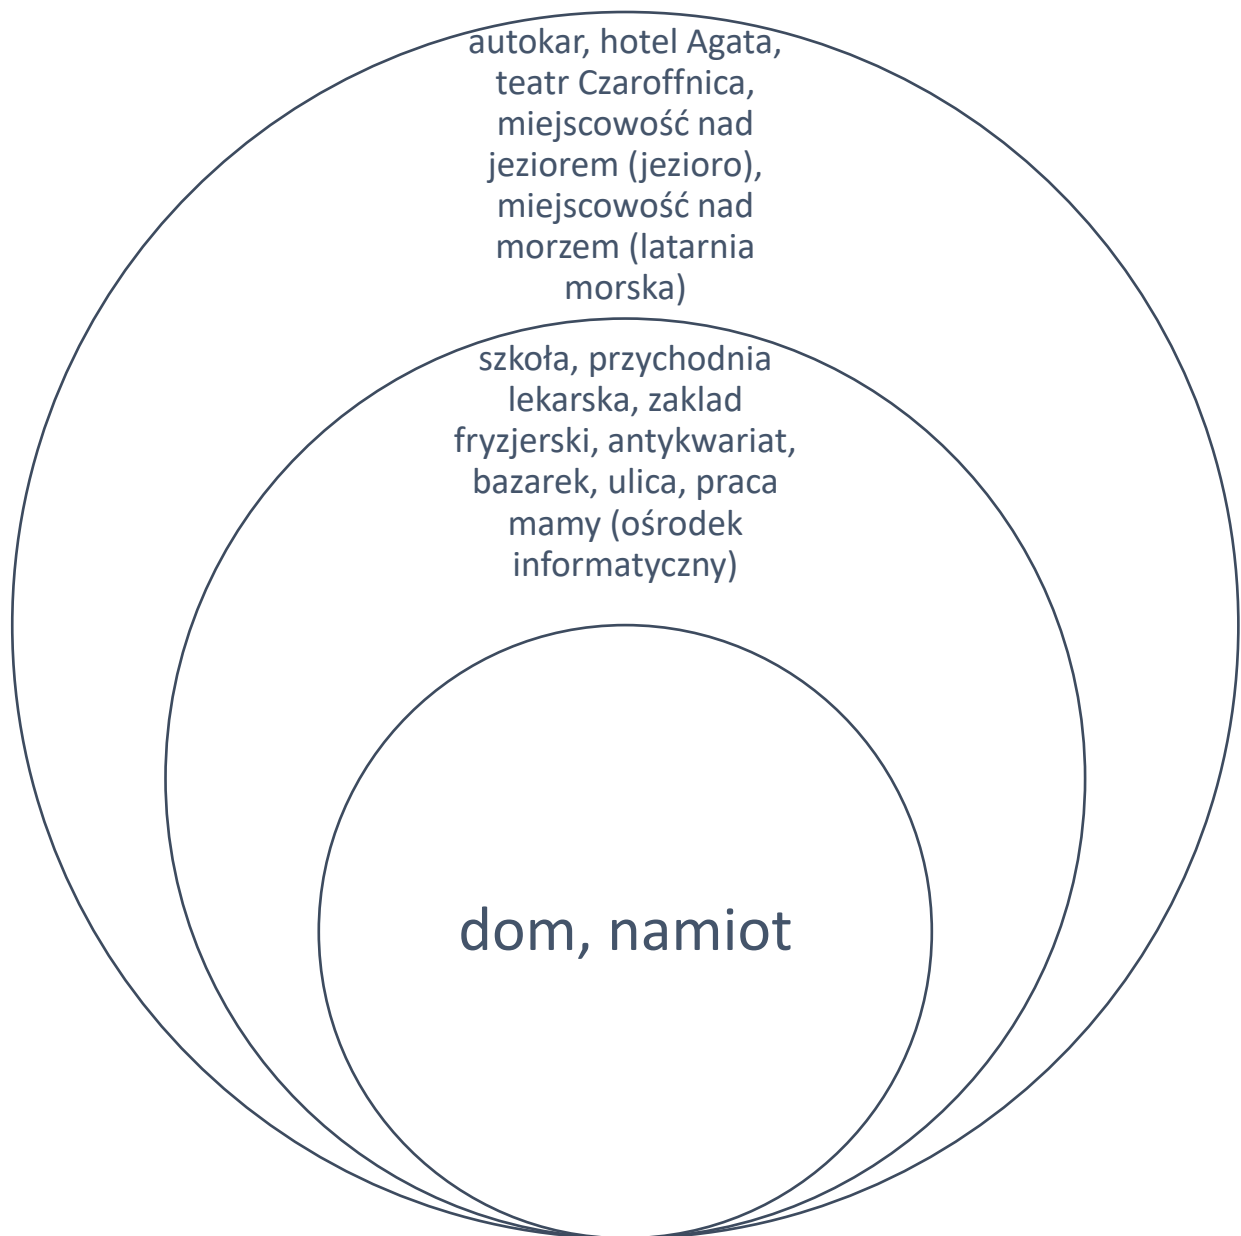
autokar, hotel Agata, teatr Czaroffnica, miejscowość nad jeziorem (jezioro), miejscowość nad morzem (latarnia morska)

szkoła, przychodnia lekarska, zaklad fryzjerski, antykwariat, bazarek, ulica, praca mamy (ośrodek informatyczny)

dom, namiot